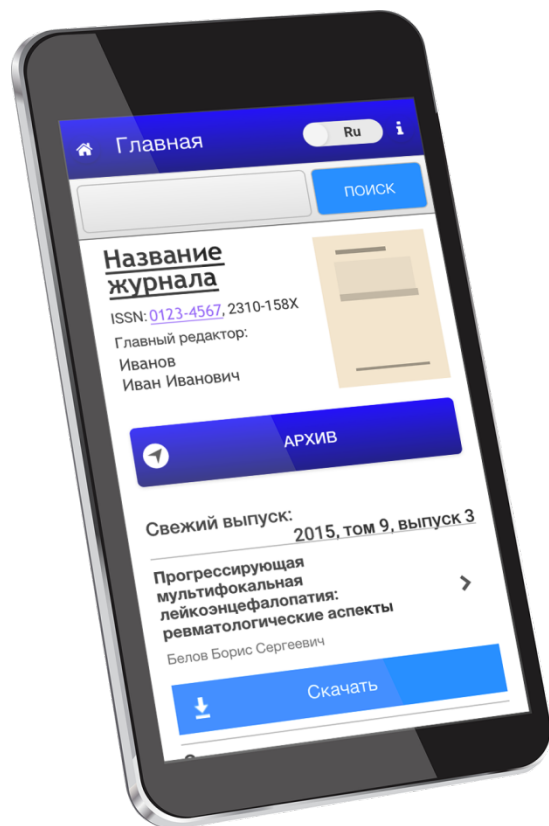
Главная

Ru

i

ПОИСК

Название журнала

ISSN: 0123-4567, 2310-158X

Главный редактор:
Иванов
Иван Иванович

АРХИВ

Свежий выпуск:
2015, том 9, выпуск 3

Прогрессирующая мультифокальная лейкоэнцефалопатия: ревматологические аспекты

Белов Борис Сергеевич

Скачать